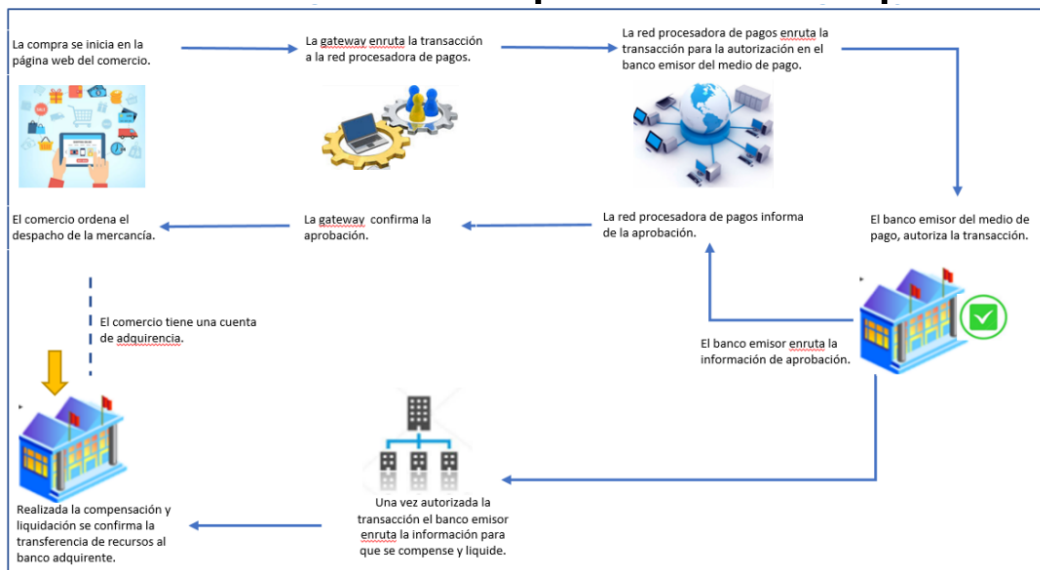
La compra se inicia en la página web del comercio.

La gateway enruta la transacción a la red procesadora de pagos.

La red procesadora de pagos enruta la transacción para la autorización en el banco emisor del medio de pago.

El banco emisor del medio de pago, autoriza la transacción.

La red procesadora de pagos informa de la aprobación.

La gateway confirma la aprobación.

El comercio ordena el despacho de la mercancía.

El comercio tiene una cuenta de adquirencia.

El banco emisor enruta la información de aprobación.

Una vez autorizada la transacción el banco emisor enruta la información para que se compense y liquide.

Realizada la compensación y liquidación se confirma la transferencia de recursos al banco adquirente.